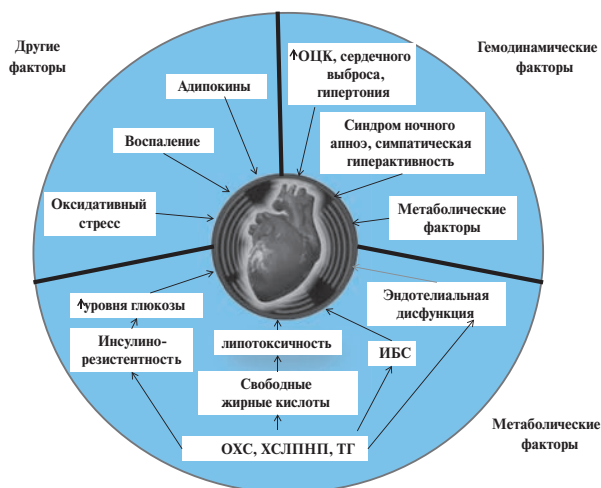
Другие факторы

Гемодинамические факторы

↑ОЦК, сердечного выброса, гипертония

Адипокины

Воспаление

Синдром ночного апноэ, симпатическая гиперактивность

Оксидативный стресс

Метаболические факторы

Эндотелиальная дисфункция

↑уровня глюкозы

Инсулино-резистентность

липотоксичность

ИБС

Свободные жирные кислоты

ОХС, ХСЛПНП, ТГ

Метаболические факторы